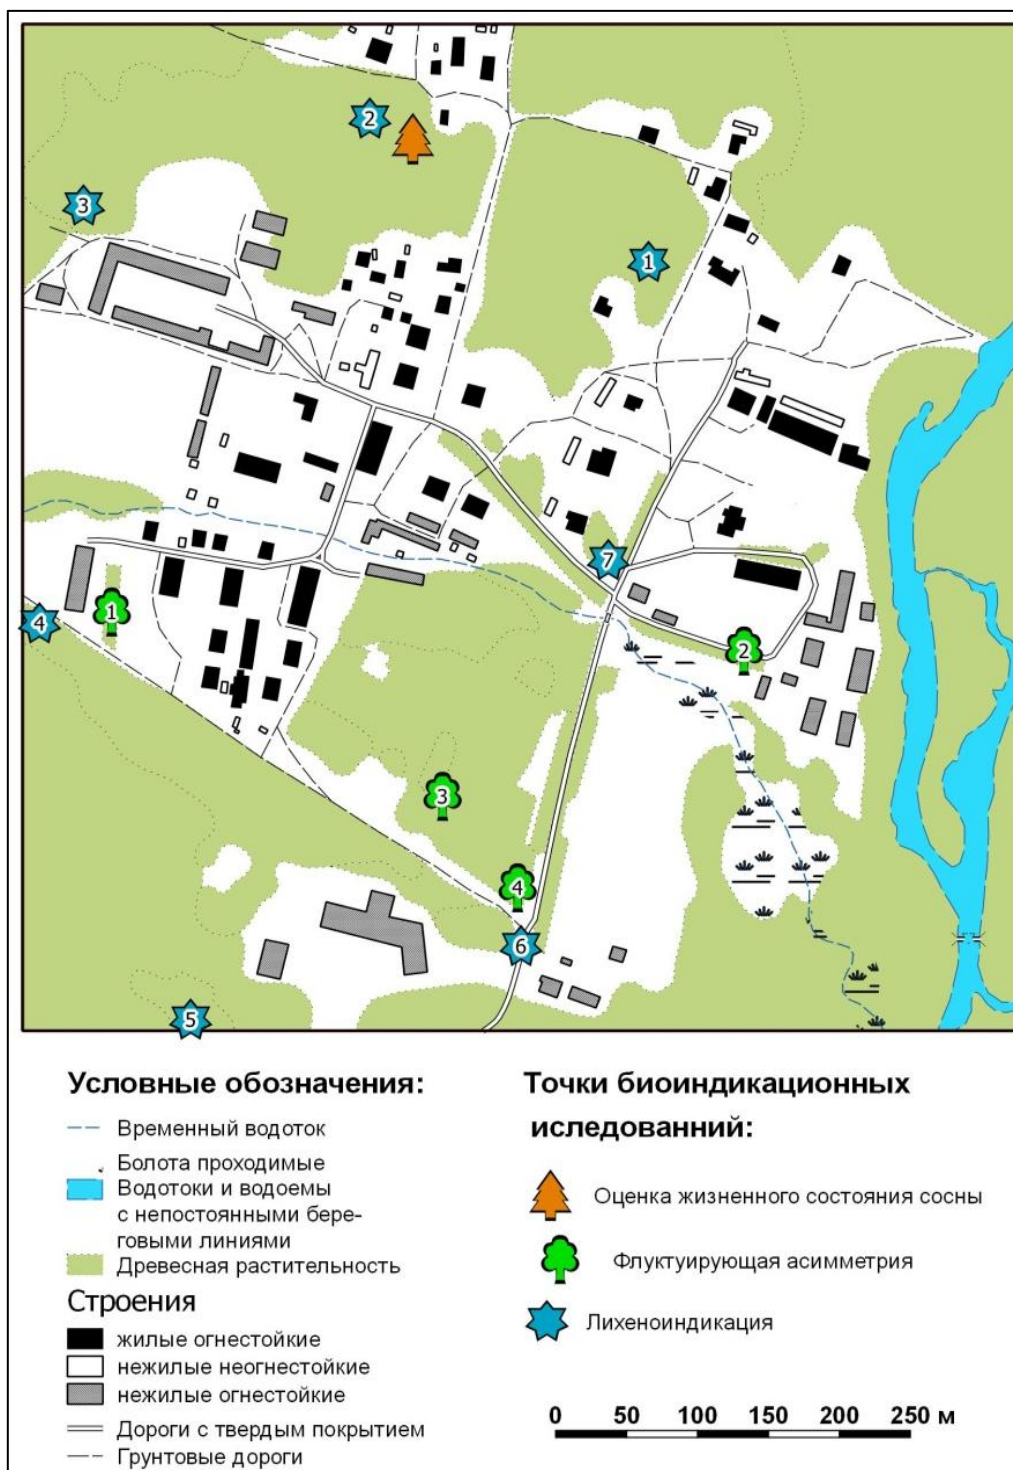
2
3
1
7
1
4
2
3
4
6
5

Условные обозначения:

Временный водоток
Болота проходимые
Водотоки и водоемы с непостоянными береговыми линиями
Древесная растительность

Строения

жилые огнестойкие
нежилые неогнестойкие
нежилые огнестойкие
Дороги с твердым покрытием
Грунтовые дороги

Точки биоиндикационных иследованний:

Оценка жизненного состояния сосны
Флуктуирующая асимметрия
Лихеноиндикация

0 50 100 150 200 250 м